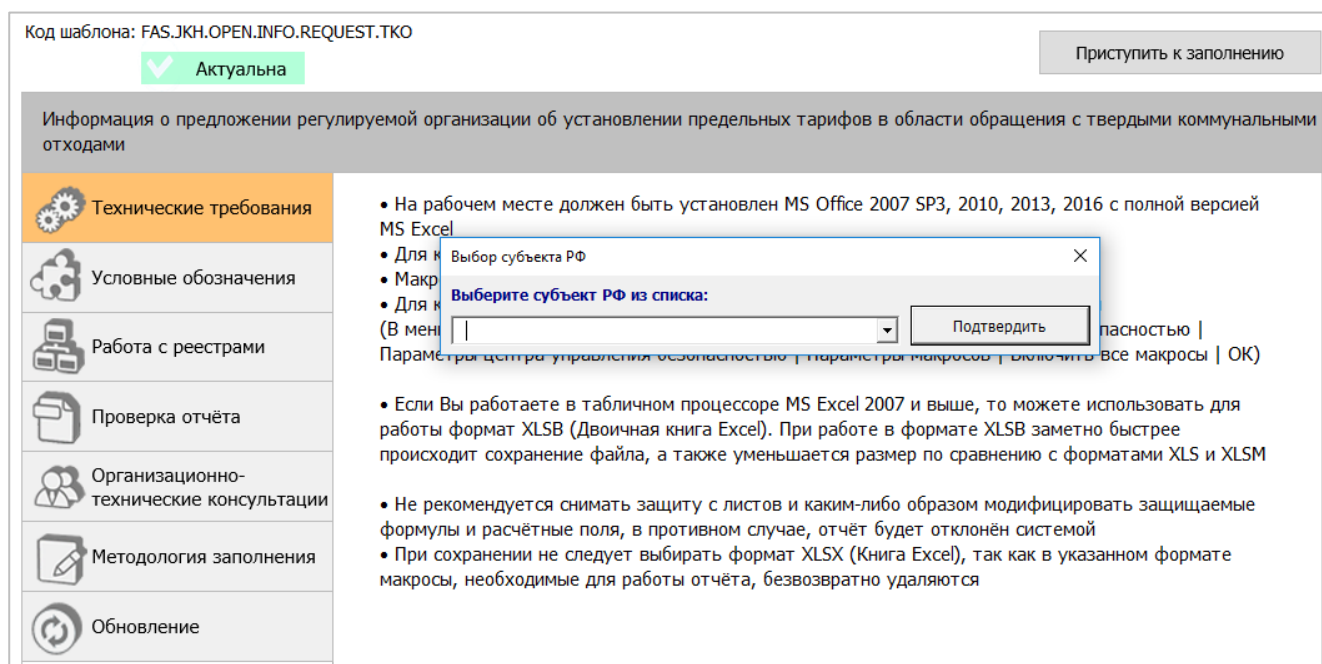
Код шаблона: FAS.JKH.OPEN.INFO.REQUEST.TKO

Актуальна

Приступить к заполнению

Информация о предложении регулируемой организации об установлении предельных тарифов в области обращения с твердыми коммунальными отходами

Технические требования

Условные обозначения

Работа с реестрами

Проверка отчёта

Организационно-технические консультации

Методология заполнения

Обновление

• На рабочем месте должен быть установлен MS Office 2007 SP3, 2010, 2013, 2016 с полной версией MS Excel
• Для к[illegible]
• Макр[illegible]
• Для к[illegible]
(В мен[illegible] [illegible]пасностью | Параметры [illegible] | Параметры макросов | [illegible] все макросы | ОК)

Выбор субъекта РФ

Выберите субъект РФ из списка:

Подтвердить

• Если Вы работаете в табличном процессоре MS Excel 2007 и выше, то можете использовать для работы формат XLSB (Двоичная книга Excel). При работе в формате XLSB заметно быстрее происходит сохранение файла, а также уменьшается размер по сравнению с форматами XLS и XLSM

• Не рекомендуется снимать защиту с листов и каким-либо образом модифицировать защищаемые формулы и расчётные поля, в противном случае, отчёт будет отклонён системой
• При сохранении не следует выбирать формат XLSX (Книга Excel), так как в указанном формате макросы, необходимые для работы отчёта, безвозвратно удаляются